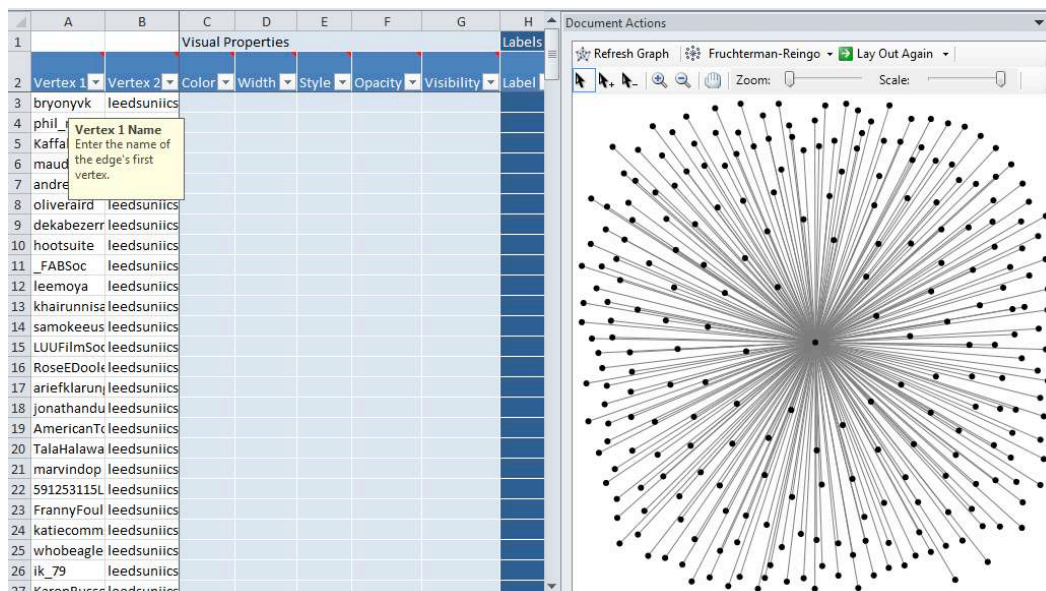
| | A | B | C | D | E | F | G | H |
|---|---|---|---|---|---|---|---|---|
| 1 | | | Visual Properties | | | | | Labels |
| 2 | Vertex 1 | Vertex 2 | Color | Width | Style | Opacity | Visibility | Label |
| 3 | bryonyvk | leedsuniics | | | | | | |
| 4 | phil_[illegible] | | | | | | | |
| 5 | Kaffal | | | | | | | |
| 6 | maud | | | | | | | |
| 7 | andre | | | | | | | |
| 8 | oliveraird | leedsuniics | | | | | | |
| 9 | dekabezerr | leedsuniics | | | | | | |
| 10 | hootsuite | leedsuniics | | | | | | |
| 11 | _FABSoc | leedsuniics | | | | | | |
| 12 | leemoya | leedsuniics | | | | | | |
| 13 | khairunnisa | leedsuniics | | | | | | |
| 14 | samokeeus | leedsuniics | | | | | | |
| 15 | LUUFilmSoc | leedsuniics | | | | | | |
| 16 | RoseEDool | leedsuniics | | | | | | |
| 17 | ariefklarun | leedsuniics | | | | | | |
| 18 | jonathandu | leedsuniics | | | | | | |
| 19 | AmericanTc | leedsuniics | | | | | | |
| 20 | TalaHalawa | leedsuniics | | | | | | |
| 21 | marvindop | leedsuniics | | | | | | |
| 22 | 591253115L | leedsuniics | | | | | | |
| 23 | FrannyFoul | leedsuniics | | | | | | |
| 24 | katiecomm | leedsuniics | | | | | | |
| 25 | whobeagle | leedsuniics | | | | | | |
| 26 | ik_79 | leedsuniics | | | | | | |

Vertex 1 Name
Enter the name of the edge's first vertex.

Document Actions

Refresh Graph | Fruchterman-Reingo | Lay Out Again

Zoom: Scale: